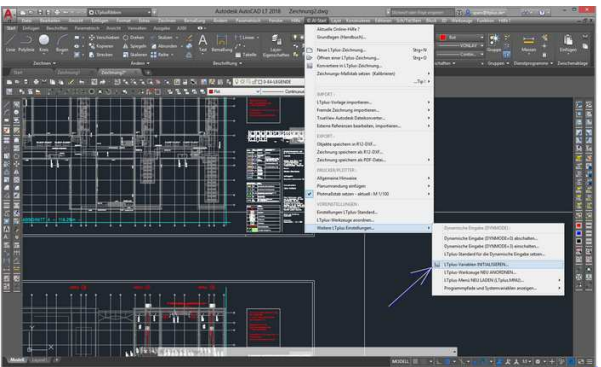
Autodesk AutoCAD LT 2016 Zeichnung2.dwg

Start Einfügen Beschriften Parametrisch Ansicht Verwalten Ausgabe

Linie Polylinie Kreis Bogen

Zeichnen Ändern Beschriftung

Start Zeichnung1* Zeichnung2*

Aktuelle Online-Hilfe ?
Grundlagen (Handbuch)...
Neue LTplus-Zeichnung... Strg+N
Öffnen einer LTplus-Zeichnung... Strg+O
Konvertiern in LTplus-Zeichnung...
Zeichnungs-Maßstab setzen (Kalibrieren)
IMPORT:
LTplus-Vorlage importieren...
Fremde Zeichnung importieren...
TrueView Autodesk Dateikonverter...
Externe Referenzen bearbeiten, importieren...
EXPORT:
Objekte speichern in R12-DXF...
Zeichnung speichern als R12-DXF...
Zeichnung speichern als PDF-Datei...
DRUCKEN/PLOTTEN:
Allgemeine Hinweise
Planumrandung einfügen
Plotmaßstab setzen - aktuell : M 1/100
VOREINSTELLUNGEN:
Einstellungen LTplus Standard...
LTplus-Werkzeuge anordnen...
Weitere LTplus-Einstellungen...

Dynamische Eingabe (DYNMODE)
Dynamische Eingabe (DYNMODE=0) abschalten...
Dynamische Eingabe (DYNMODE=3) einschalten...
LTplus-Standard für die Dynamische Eingabe setzen...
LTplus-Variablen INITIALISIEREN...
LTplus-Werkzeuge NEU ANORDNEN...
LTplus-Menü NEU LADEN (LTplus.MNU)...
Programmpfade und System ermitteln anzeigen...

Modell Layout1

MODELL